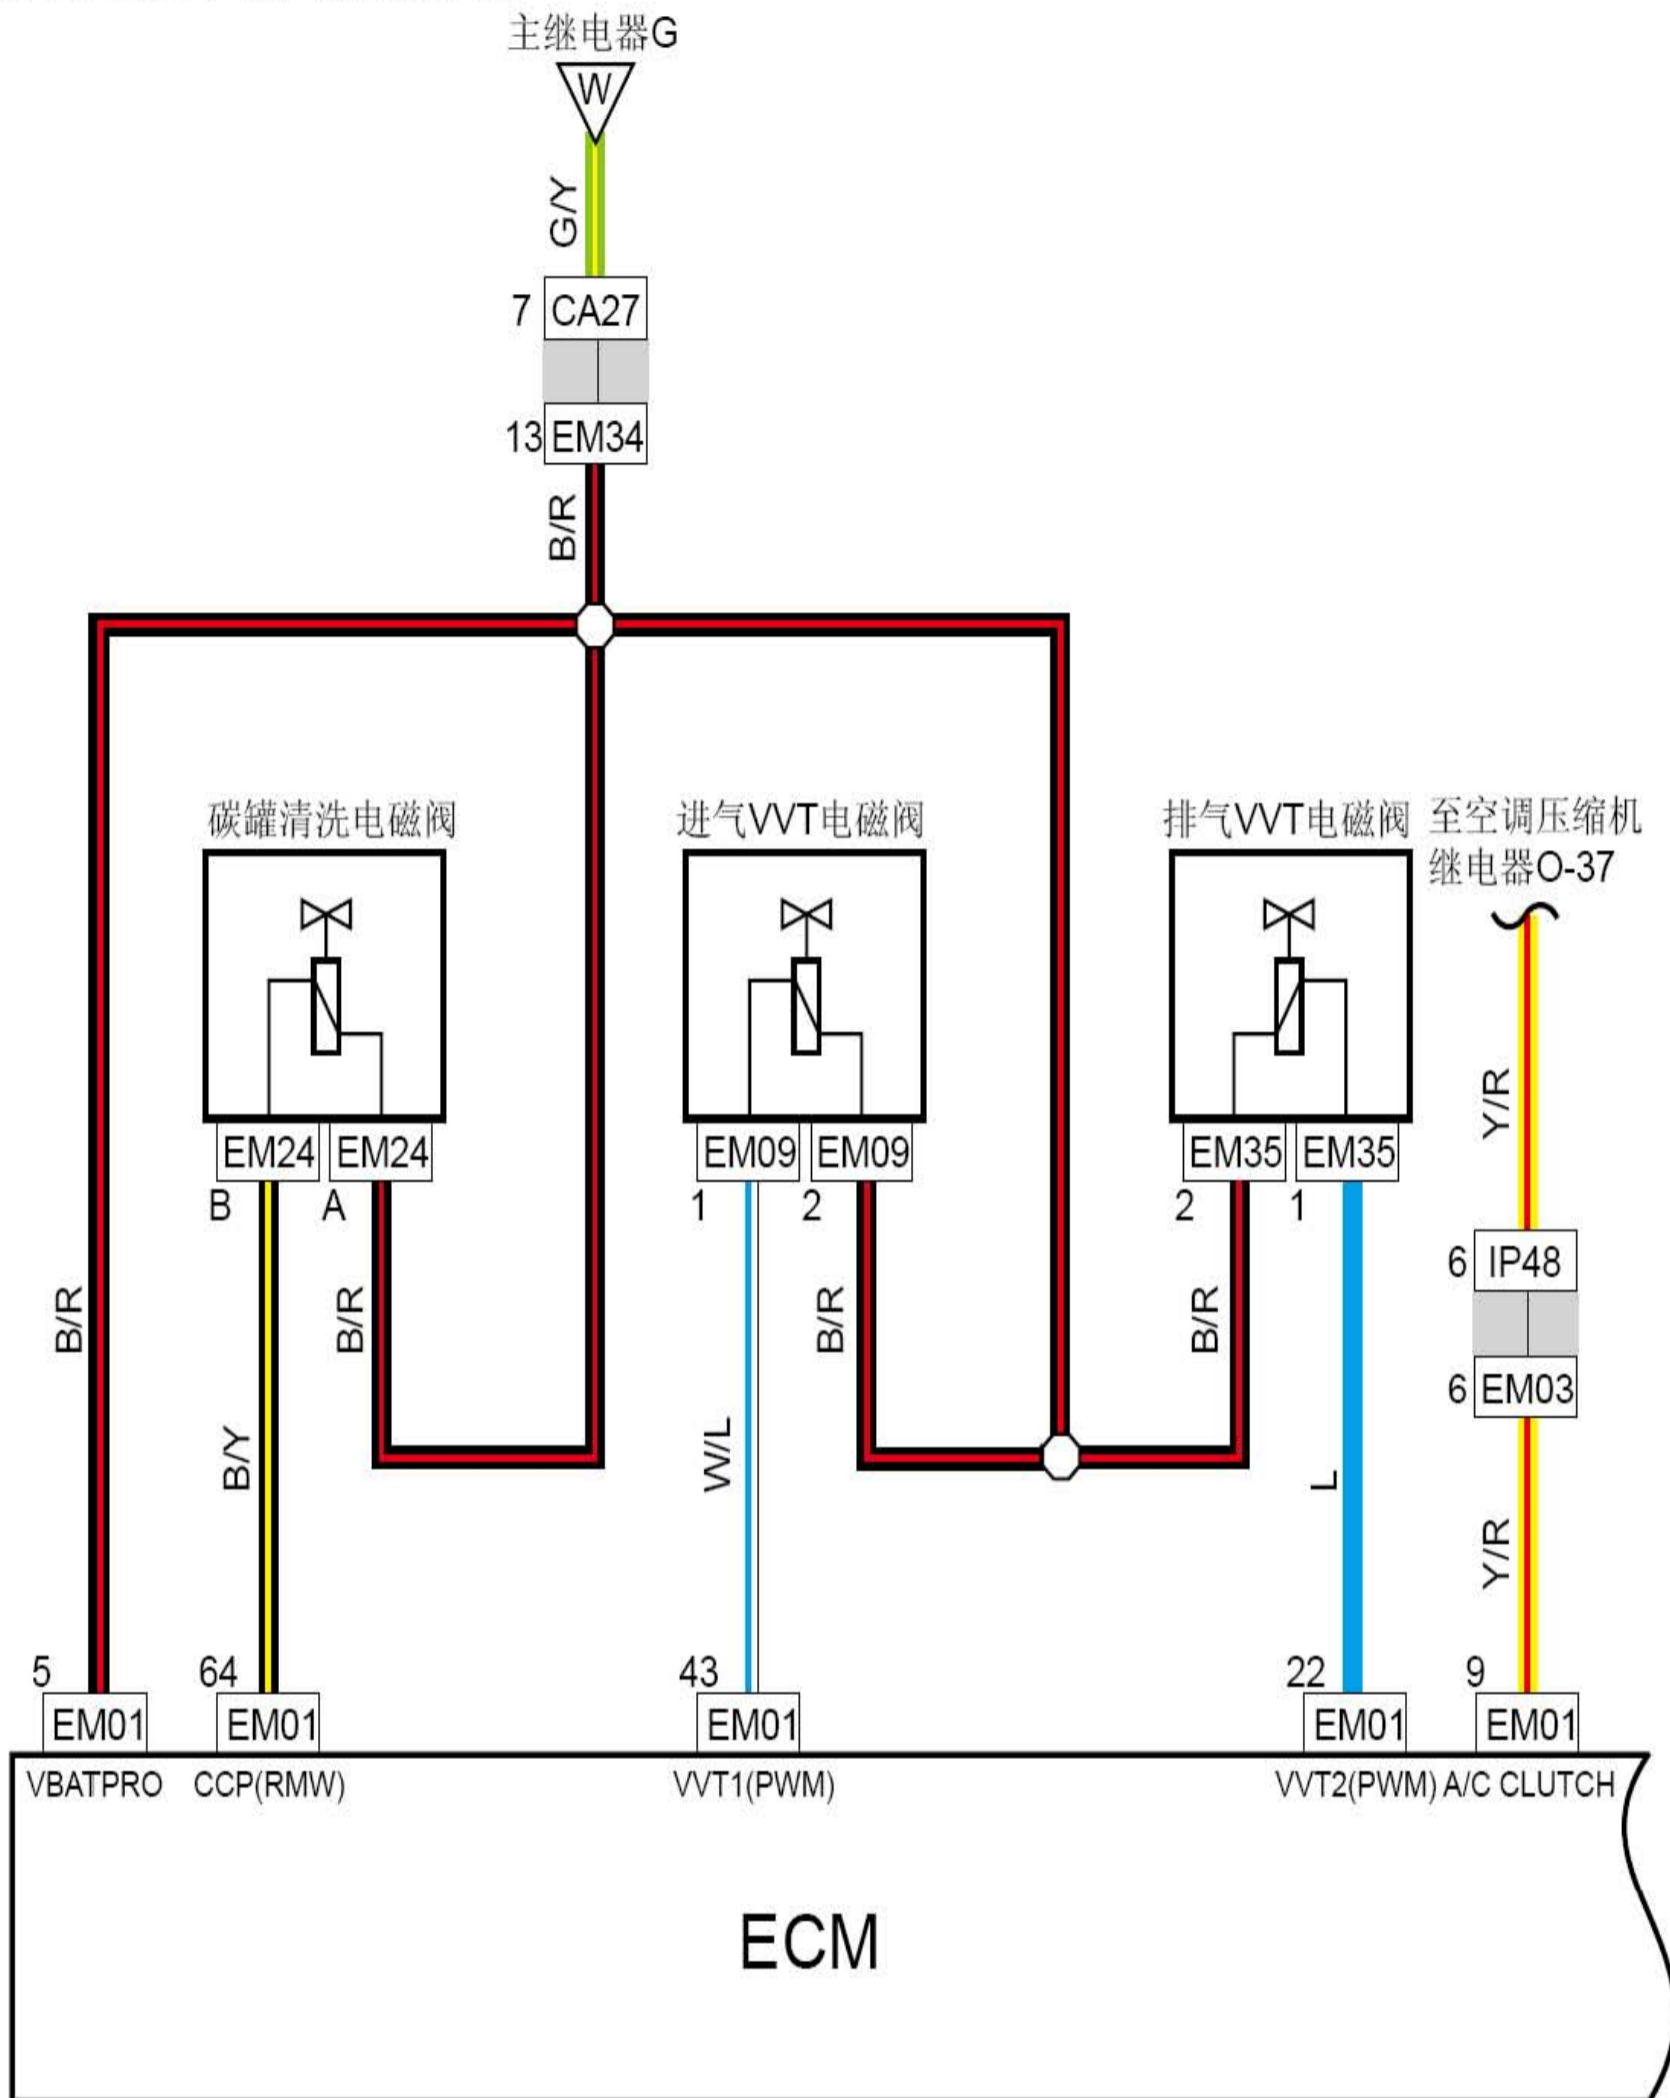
主继电器G

W

G/Y

7 CA27

13 EM34

B/R

碳罐清洗电磁阀

进气VVT电磁阀

排气VVT电磁阀

至空调压缩机继电器O-37

EM24 EM24
B A

EM09 EM09
1 2

EM35 EM35
2 1

Y/R

6 IP48

6 EM03

B/R

B/Y

B/R

W/L

B/R

B/R

L

Y/R

5 EM01 VBATPRO

64 EM01 CCP(RMW)

43 EM01 VVT1(PWM)

22 EM01 VVT2(PWM)

9 EM01 A/C CLUTCH

ECM